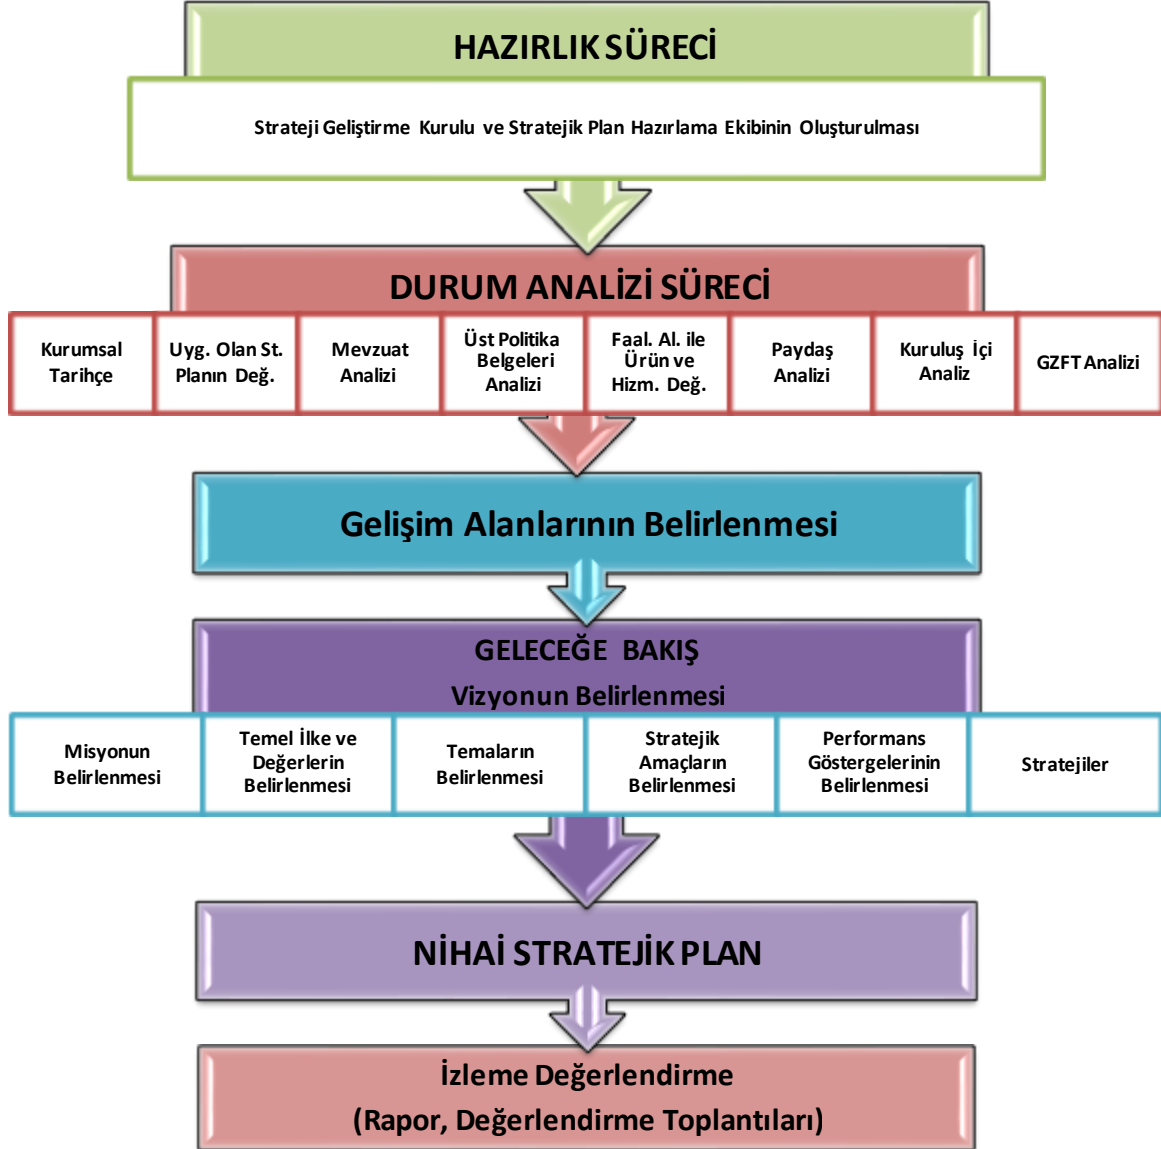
HAZIRLIK SÜRECİ

Strateji Geliştirme Kurulu ve Stratejik Plan Hazırlama Ekibinin Oluşturulması

DURUM ANALİZİ SÜRECİ

Kurumsal Tarihçe

Uyg. Olan St. Planın Değ.

Mevzuat Analizi

Üst Politika Belgeleri Analizi

Faal. Al. ile Ürün ve Hizm. Değ.

Paydaş Analizi

Kuruluş İçi Analiz

GZFT Analizi

Gelişim Alanlarının Belirlenmesi

GELECEĞE BAKIŞ

Vizyonun Belirlenmesi

Misyonun Belirlenmesi

Temel İlke ve Değerlerin Belirlenmesi

Temaların Belirlenmesi

Stratejik Amaçların Belirlenmesi

Performans Göstergelerinin Belirlenmesi

Stratejiler

NİHAİ STRATEJİK PLAN

İzleme Değerlendirme

(Rapor, Değerlendirme Toplantıları)